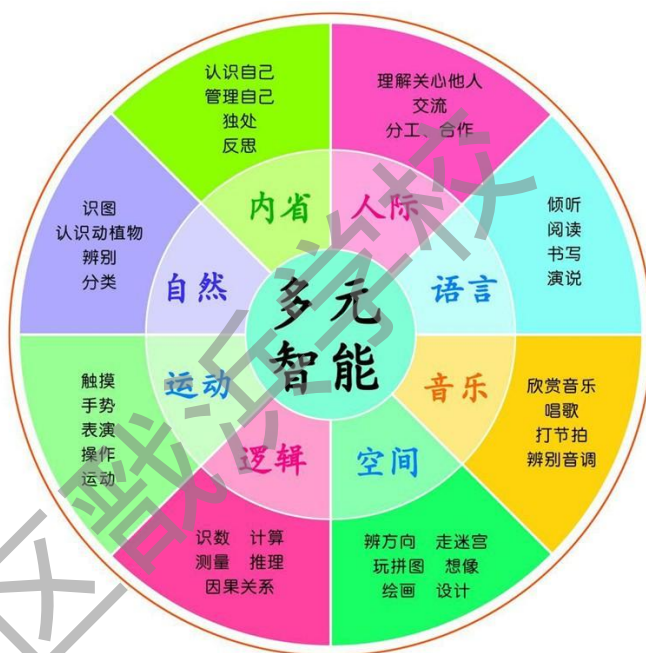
多元
智能

内省
认识自己
管理自己
独处
反思

人际
理解关心他人
交流
分工、合作

语言
倾听
阅读
书写
演说

音乐
欣赏音乐
唱歌
打节拍
辨别音调

空间
辨方向　走迷宫
玩拼图　想像
绘画　设计

逻辑
识数　计算
测量　推理
因果关系

运动
触摸
手势
表演
操作
运动

自然
识图
认识动植物
辨别
分类